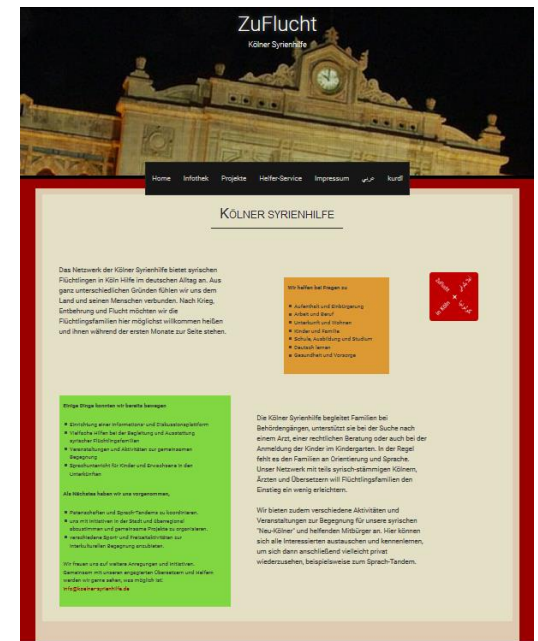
ZuFlucht
Kölner Syrienhilfe

Home Infothek Projekte Helfer-Service Impressum عربي kurdî

KÖLNER SYRIENHILFE

Das Netzwerk der Kölner Syrienhilfe bietet syrischen Flüchtlingen in Köln Hilfe im deutschen Alltag an. Aus ganz unterschiedlichen Gründen fühlen wir uns dem Land und seinen Menschen verbunden. Nach Krieg, Entbehrung und Flucht möchten wir die Flüchtlingsfamilien hier möglichst willkommen heißen und ihnen während der ersten Monate zur Seite stehen.

Wir helfen bei Fragen zu:
Aufenthalt und Einbürgerung
Arbeit und Beruf
Unterkunft und Wohnen
Kinder und Familie
Schule, Ausbildung und Studium
Deutsch lernen
Gesundheit und Vorsorge

Schutz in Köln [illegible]

Einige Dinge konnten wir bereits bewegen:
Einrichtung einer Informations- und Diskussionsplattform
Vielfache Hilfen bei der Begleitung und Ausstattung syrischer Flüchtlingsfamilien
Veranstaltungen und Aktivitäten zur gemeinsamen Begegnung
Sprachunterricht für Kinder und Erwachsene in den Unterkünften

Als Nächstes haben wir uns vorgenommen,
Patenschaften und Sprach-Tandems zu koordinieren.
uns mit Initiativen in der Stadt und überregional abzustimmen und gemeinsame Projekte zu organisieren.
verschiedene Sport- und Freizeitaktivitäten zur interkulturellen Begegnung anzubieten.

Wir freuen uns auf weitere Anregungen und Initiativen. Gemeinsam mit unseren engagierten Übersetzern und Helfern werden wir gerne sehen, was möglich ist.
info@koelnersyrienhilfe.de

Die Kölner Syrienhilfe begleitet Familien bei Behördengängen, unterstützt sie bei der Suche nach einem Arzt, einer rechtlichen Beratung oder auch bei der Anmeldung der Kinder im Kindergarten. In der Regel fehlt es den Familien an Orientierung und Sprache. Unser Netzwerk mit teils syrisch-stämmigen Kölnern, Ärzten und Übersetzern will Flüchtlingsfamilien den Einstieg ein wenig erleichtern.

Wir bieten zudem verschiedene Aktivitäten und Veranstaltungen zur Begegnung für unsere syrischen "Neu-Kölner" und helfenden Mitbürger an. Hier können sich alle Interessierten austauschen und kennenlernen, um sich dann anschließend vielleicht privat wiederzusehen, beispielsweise zum Sprach-Tandem.